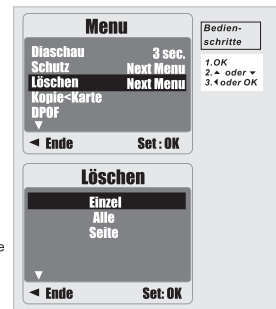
Menu

| | |
|---|---|
| Diaschau | 3 sec. |
| Schutz | Next Menu |
| Löschen | Next Menu |
| Kopie<Karte | |
| DPOF | |

▼

◄ Ende Set : OK

Bedienschritte

1.OK
2.▲ oder ▼
3.◄ oder OK

Löschen

Einzel
Alle
Seite

▼

◄ Ende Set: OK

e